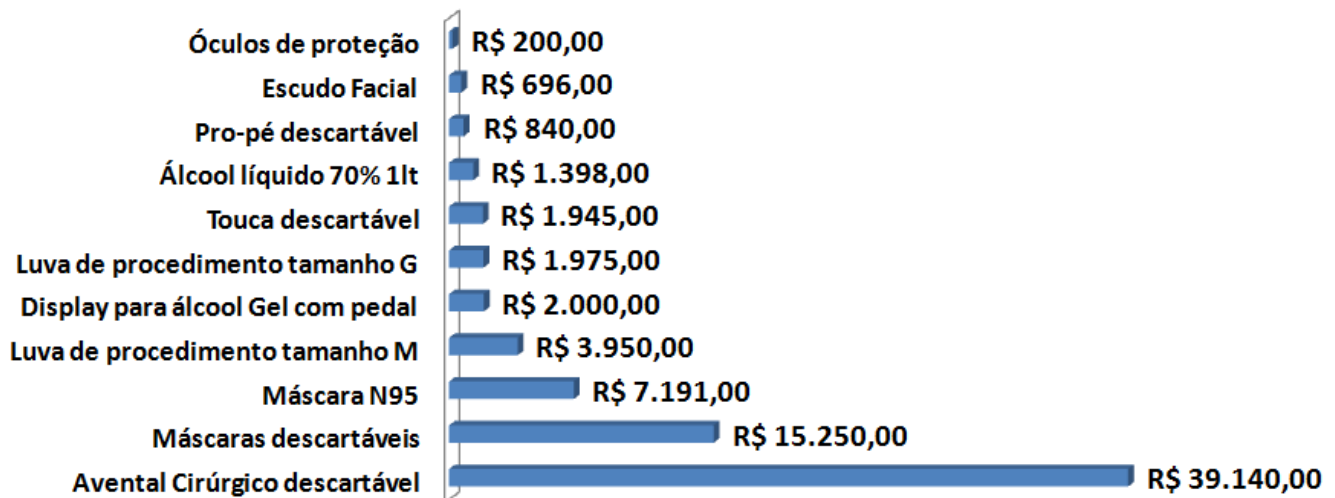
Óculos de proteção R$ 200,00
Escudo Facial R$ 696,00
Pro-pé descartável R$ 840,00
Álcool líquido 70% 1lt R$ 1.398,00
Touca descartável R$ 1.945,00
Luva de procedimento tamanho G R$ 1.975,00
Display para álcool Gel com pedal R$ 2.000,00
Luva de procedimento tamanho M R$ 3.950,00
Máscara N95 R$ 7.191,00
Máscaras descartáveis R$ 15.250,00
Avental Cirúrgico descartável R$ 39.140,00